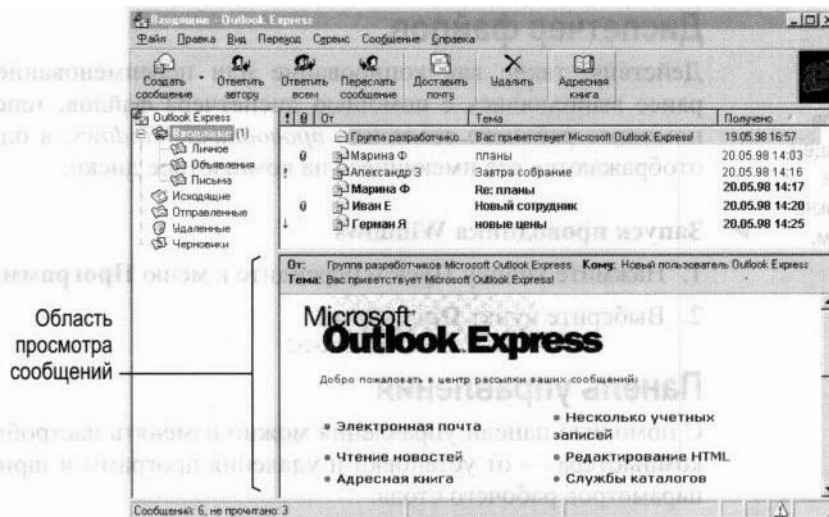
Входящие - Outlook Express

Файл Правка Вид Переход Сервис Сообщение Справка

Создать сообщение | Ответить автору | Ответить всем | Переслать сообщение | Доставить почту | Удалить | Адресная книга

Outlook Express
Входящие (1)
Личное
Объявления
Письма
Исходящие
Отправленные
Удаленные
Черновики

| ! | 0 | От | Тема | Получено |
|---|---|---|---|---|
| | | Группа разработчико... | Вас приветствует Microsoft Outlook Express! | 19.05.98 16:57 |
| | 0 | Марина Ф | планы | 20.05.98 14:03 |
| ! | | Александр Э | Завтра собрание | 20.05.98 14:16 |
| | | Марина Ф | Re: планы | 20.05.98 14:17 |
| | 0 | Иван Е | Новый сотрудник | 20.05.98 14:20 |
| ↓ | | Герман Я | новые цены | 20.05.98 14:25 |

От: Группа разработчиков Microsoft Outlook Express Кому: Новый пользователь Outlook Express
Тема: Вас приветствует Microsoft Outlook Express!

Microsoft Outlook Express

Добро пожаловать в центр рассылки ваших сообщений!

• Электронная почта
• Чтение новостей
• Адресная книга
• Несколько учетных записей
• Редактирование HTML
• Службы каталогов

Область просмотра сообщений

Сообщений: 6, не прочитано: 3